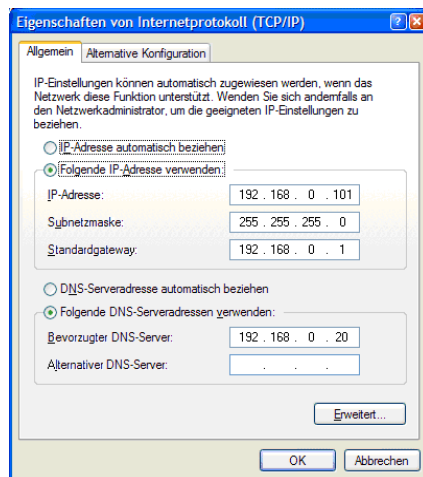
Eigenschaften von Internetprotokoll (TCP/IP)

?

Allgemein

Alternative Konfiguration

IP-Einstellungen können automatisch zugewiesen werden, wenn das Netzwerk diese Funktion unterstützt. Wenden Sie sich andernfalls an den Netzwerkadministrator, um die geeigneten IP-Einstellungen zu beziehen.

IP-Adresse automatisch beziehen

Folgende IP-Adresse verwenden:

IP-Adresse: 192 . 168 . 0 . 101

Subnetzmaske: 255 . 255 . 255 . 0

Standardgateway: 192 . 168 . 0 . 1

DNS-Serveradresse automatisch beziehen

Folgende DNS-Serveradressen verwenden:

Bevorzugter DNS-Server: 192 . 168 . 0 . 20

Alternativer DNS-Server: . . .

Erweitert...

OK

Abbrechen